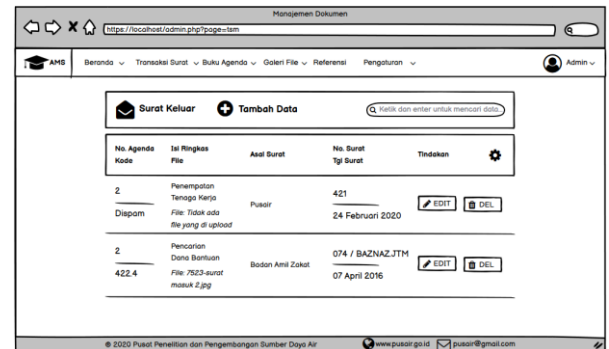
Manajemen Dokumen

https://localhost/admin.php?page=tsm

AMS

Beranda ⌄ Transaksi Surat ⌄ Buku Agenda ⌄ Galeri File ⌄ Referensi Pengaturan ⌄

Admin ⌄

Surat Keluar

Tambah Data

Ketik dan enter untuk mencari data...

| No. Agenda Kode | Isi Ringkas File | Asal Surat | No. Surat Tgl Surat | Tindakan |
|---|---|---|---|---|
| 2 Dispam | Penempatan Tenaga Kerja File: Tidak ada file yang di upload | Pusair | 421 24 Februari 2020 | EDIT DEL |
| 2 422.4 | Pencarian Dana Bantuan File: 7523-surat masuk 2.jpg | Badan Amil Zakat | 074 / BAZNAZ.JTM 07 April 2016 | EDIT DEL |

© 2020 Pusat Penelitian dan Pengembangan Sumber Daya Air

www.pusair.go.id

pusair@gmail.com